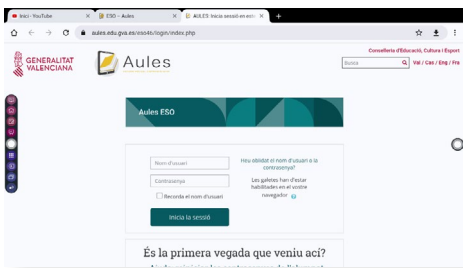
Inici - YouTube
ESO - Aules
AULES: Inicia sessió en est
aules.edu.gva.es/eso4b/login/index.php
Conselleria d'Educació, Cultura i Esport
GENERALITAT VALENCIANA
Aules
Busca
Val / Cas / Eng / Fra
Aules ESO
Nom d'usuari
Contrasenya
Recorda el nom d'usuari
Inicia la sessió
Heu oblidat el nom d'usuari o la contrasenya?
Les galetes han d'estar habilitades en el vostre navegador
És la primera vegada que veniu ací?
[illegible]